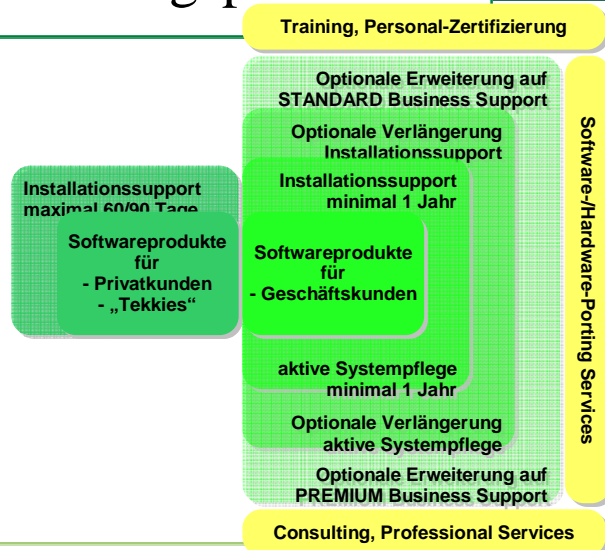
Training, Personal-Zertifizierung

Optionale Erweiterung auf STANDARD Business Support

Optionale Verlängerung Installationssupport

Installationssupport maximal 60/90 Tage

Installationssupport minimal 1 Jahr

Softwareprodukte für
- Privatkunden
- „Tekkies“

Softwareprodukte für
- Geschäftskunden

aktive Systempflege minimal 1 Jahr

Optionale Verlängerung aktive Systempflege

Optionale Erweiterung auf PREMIUM Business Support

Software-/Hardware-Porting Services

Consulting, Professional Services